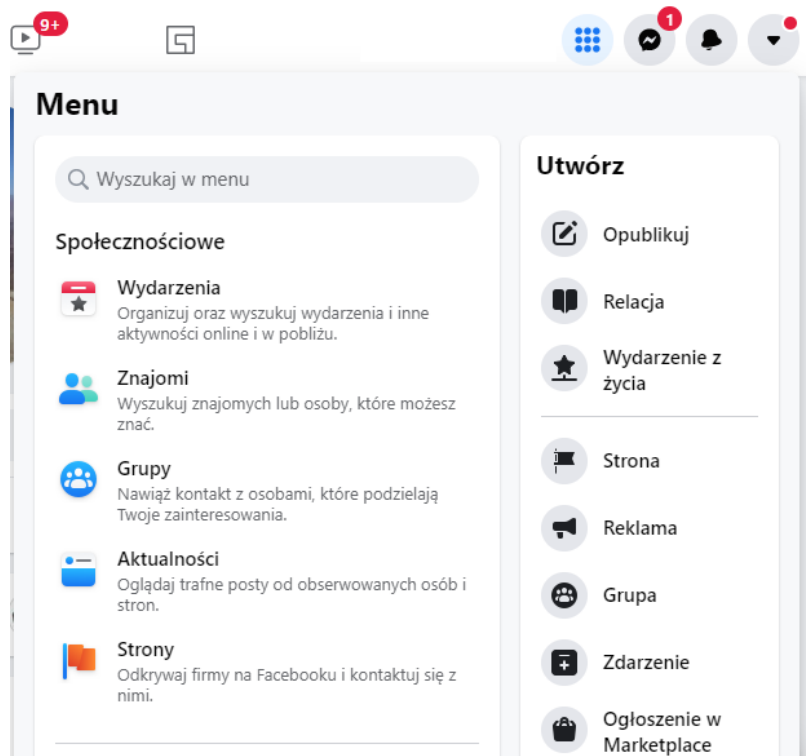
9+

1

Menu

Wyszukaj w menu

Społecznościowe

Wydarzenia
Organizuj oraz wyszukuj wydarzenia i inne aktywności online i w pobliżu.

Znajomi
Wyszukuj znajomych lub osoby, które możesz znać.

Grupy
Nawiąż kontakt z osobami, które podzielają Twoje zainteresowania.

Aktualności
Oglądaj trafne posty od obserwowanych osób i stron.

Strony
Odkrywaj firmy na Facebooku i kontaktuj się z nimi.

Utwórz

Opublikuj

Relacja

Wydarzenie z życia

Strona

Reklama

Grupa

Zdarzenie

Ogłoszenie w Marketplace